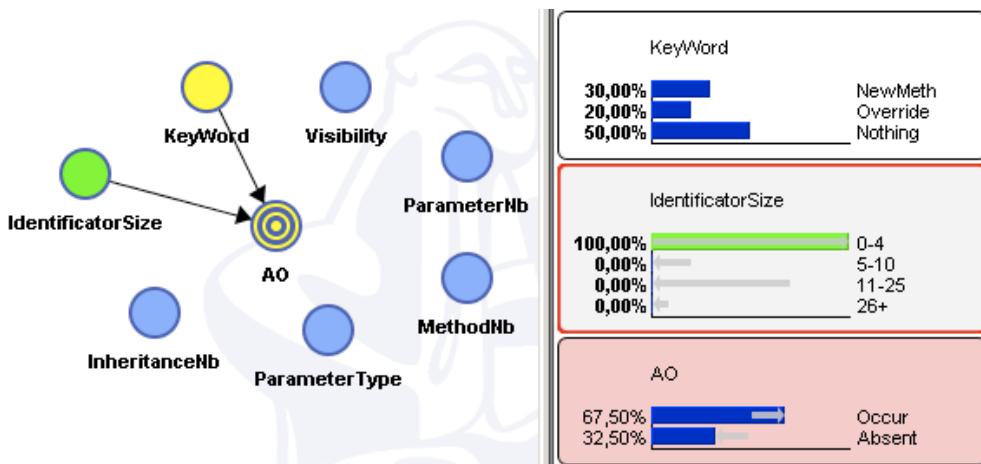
KeyWord
Visibility
IdentificatorSize
ParameterNb
AO
MethodNb
InheritanceNb
ParameterType

KeyWord

| | |
|---|---|
| 30,00% | NewMeth |
| 20,00% | Override |
| 50,00% | Nothing |

IdentificatorSize

| | |
|---|---|
| 100,00% | 0-4 |
| 0,00% | 5-10 |
| 0,00% | 11-25 |
| 0,00% | 26+ |

AO

| | |
|---|---|
| 67,50% | Occur |
| 32,50% | Absent |